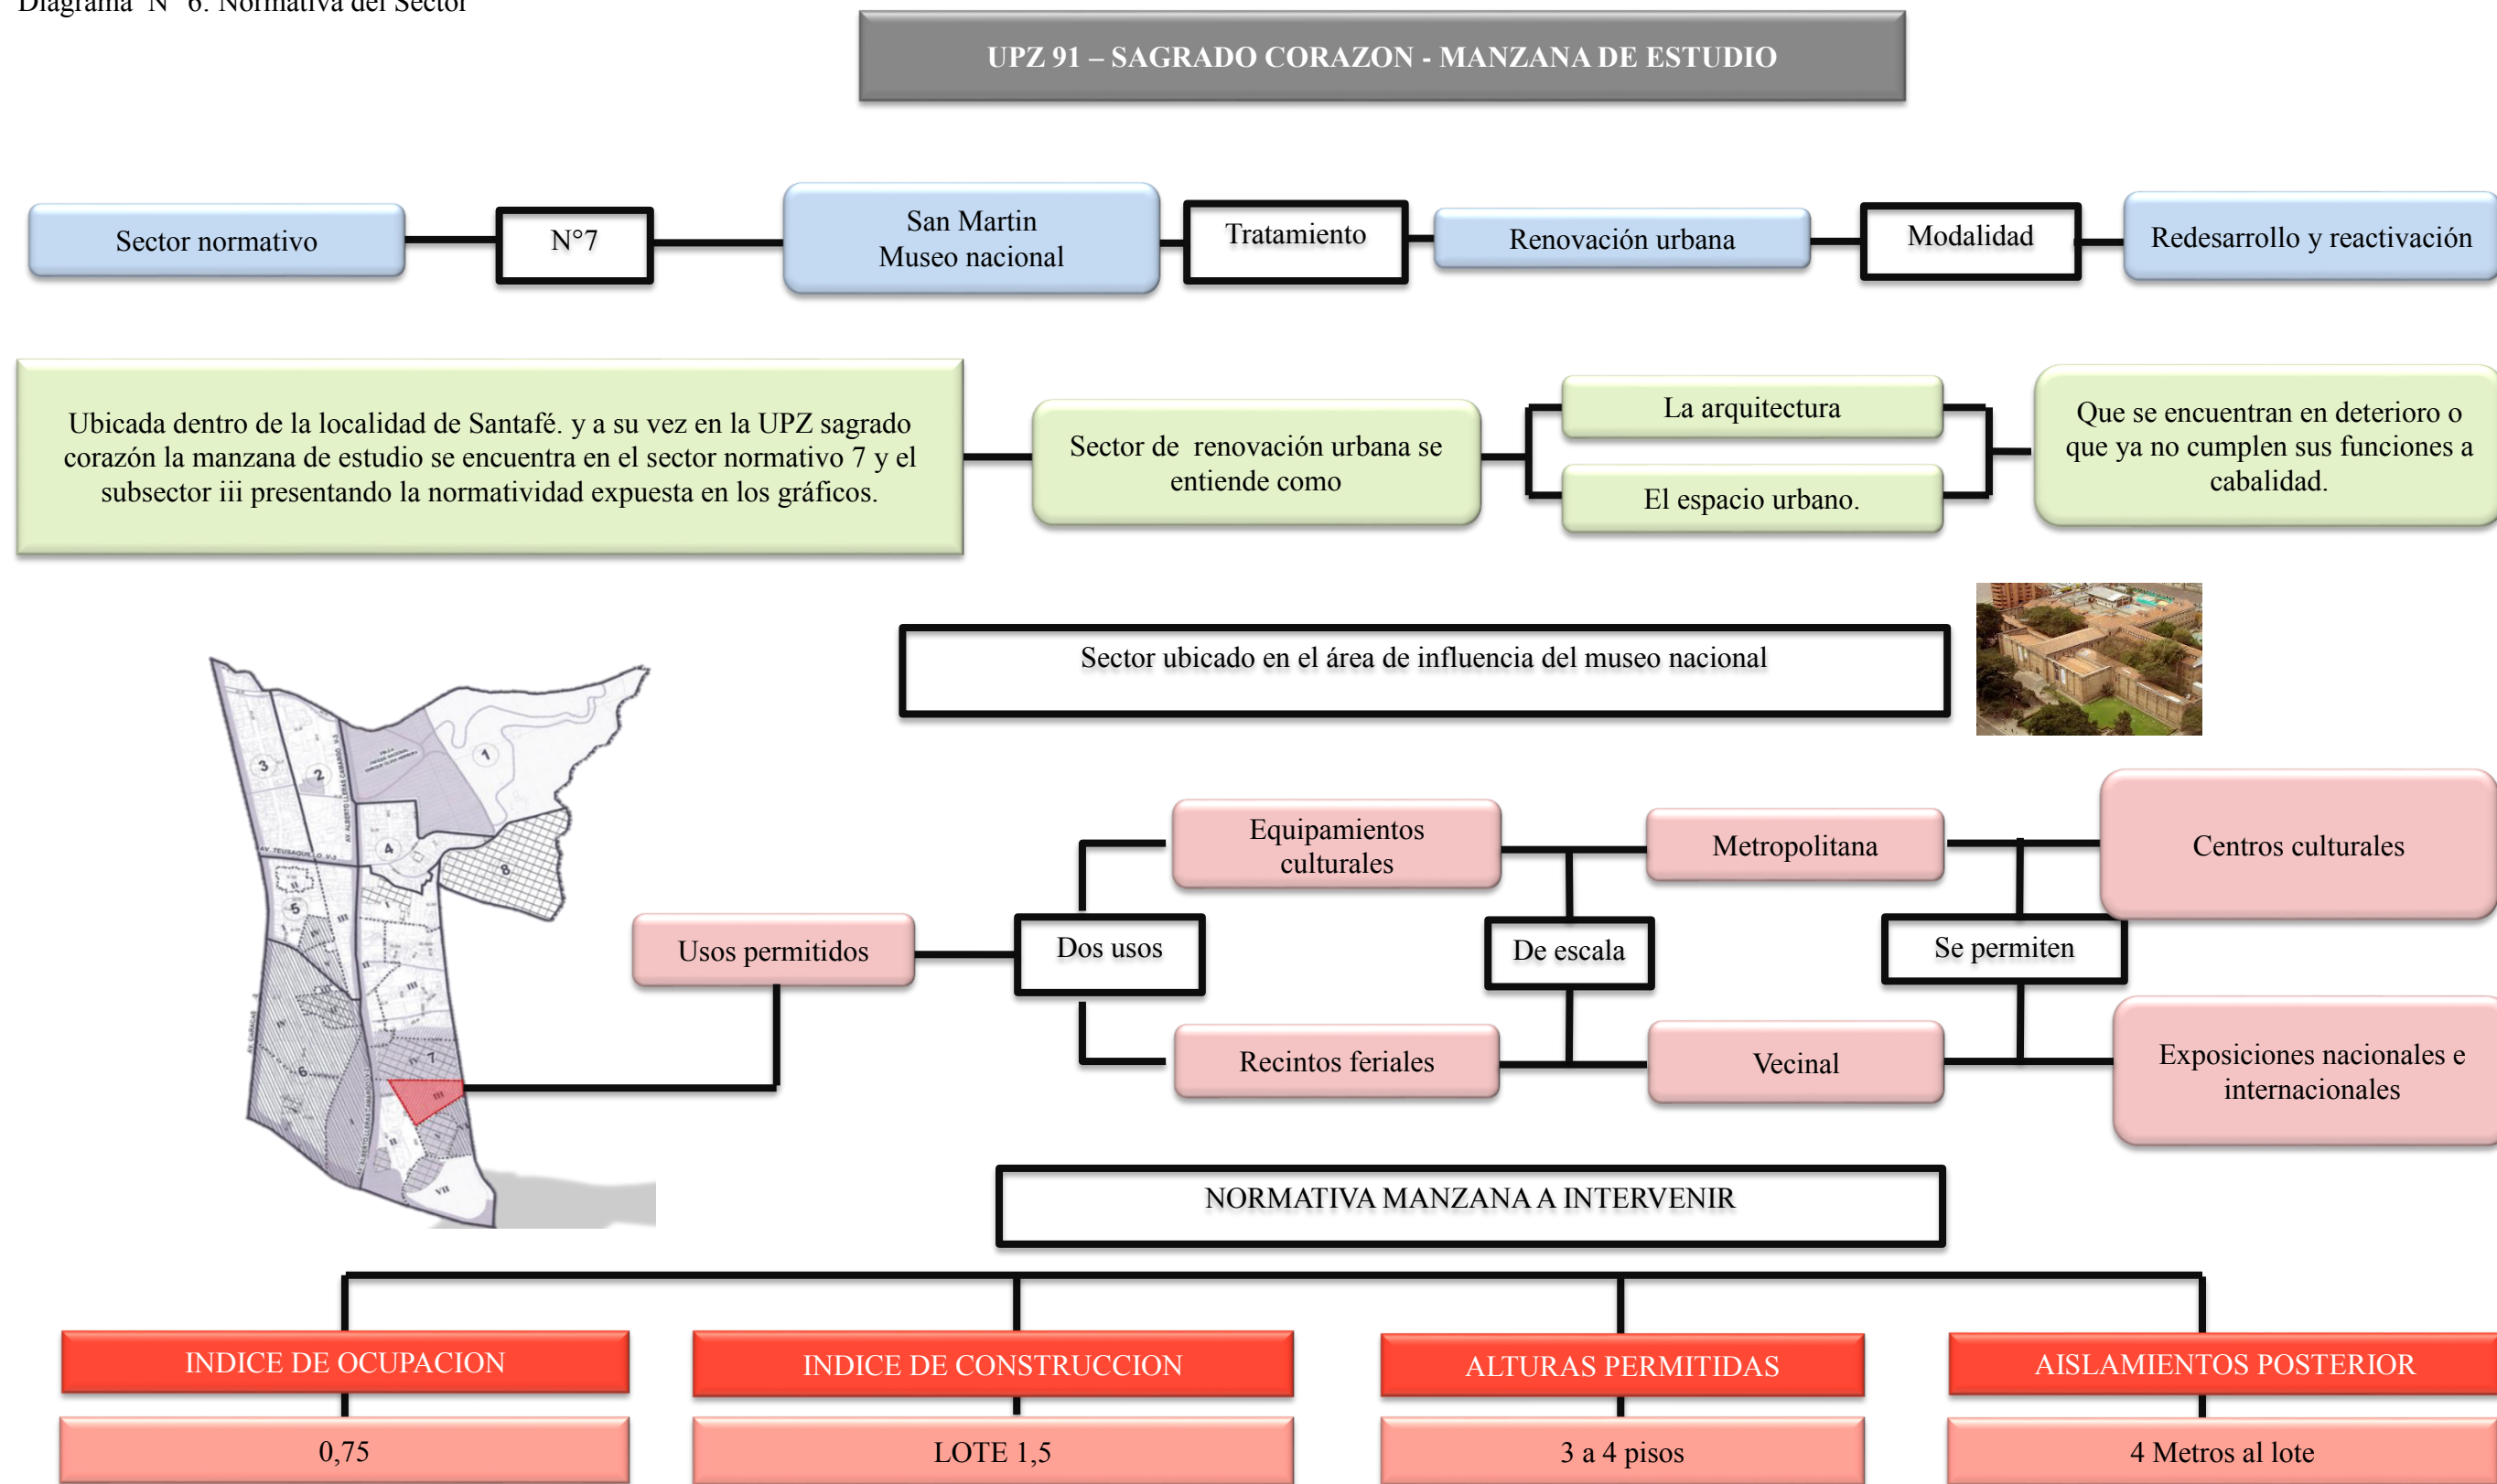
Diagrama N° 6. Normativa del Sector

UPZ 91 – SAGRADO CORAZON - MANZANA DE ESTUDIO

Sector normativo

N°7

San Martin
Museo nacional

Tratamiento

Renovación urbana

Modalidad

Redesarrollo y reactivación

Ubicada dentro de la localidad de Santafé. y a su vez en la UPZ sagrado corazón la manzana de estudio se encuentra en el sector normativo 7 y el subsector iii presentando la normatividad expuesta en los gráficos.

Sector de renovación urbana se entiende como

La arquitectura

El espacio urbano.

Que se encuentran en deterioro o que ya no cumplen sus funciones a cabalidad.

Sector ubicado en el área de influencia del museo nacional

Equipamientos culturales

Metropolitana

Centros culturales

Usos permitidos

Dos usos

De escala

Se permiten

Recintos feriales

Vecinal

Exposiciones nacionales e internacionales

NORMATIVA MANZANA A INTERVENIR

INDICE DE OCUPACION

INDICE DE CONSTRUCCION

ALTURAS PERMITIDAS

AISLAMIENTOS POSTERIOR

0,75

LOTE 1,5

3 a 4 pisos

4 Metros al lote